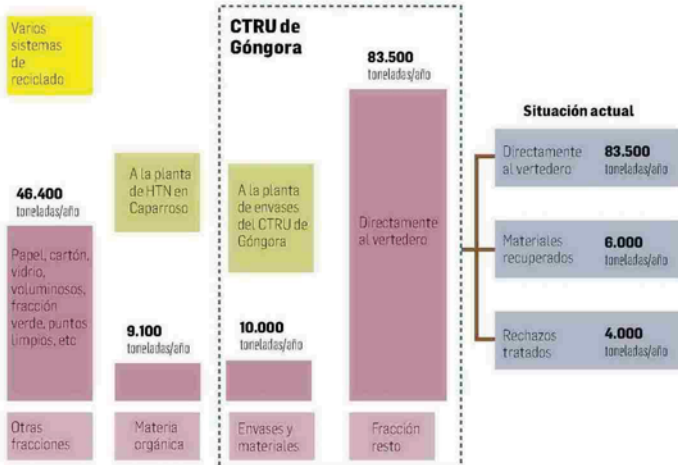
Varios sistemas de reciclado

CTRU de Góngora

83.500
toneladas/año

Situación actual

46.400
toneladas/año

Papel, cartón, vidrio, voluminosos, fracción verde, puntos limpios, etc

Otras fracciones

A la planta de HTN en Caparroso

9.100
toneladas/año

Materia orgánica

A la planta de envases del CTRU de Góngora

10.000
toneladas/año

Envases y materiales

Directamente al vertedero

Fracción resto

Directamente al vertedero
83.500
toneladas/año

Materiales recuperados
6.000
toneladas/año

Rechazos tratados
4.000
toneladas/año